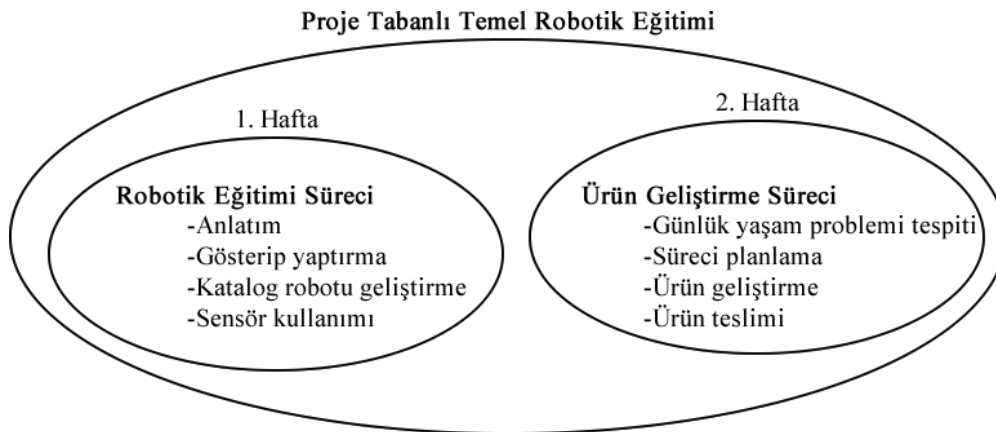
Proje Tabanlı Temel Robotik Eğitimi

1. Hafta

Robotik Eğitimi Süreci
-Anlatım
-Gösterip yaptırma
-Katalog robotu geliştirme
-Sensör kullanımı

2. Hafta

Ürün Geliştirme Süreci
-Günlük yaşam problemi tespiti
-Süreci planlama
-Ürün geliştirme
-Ürün teslimi